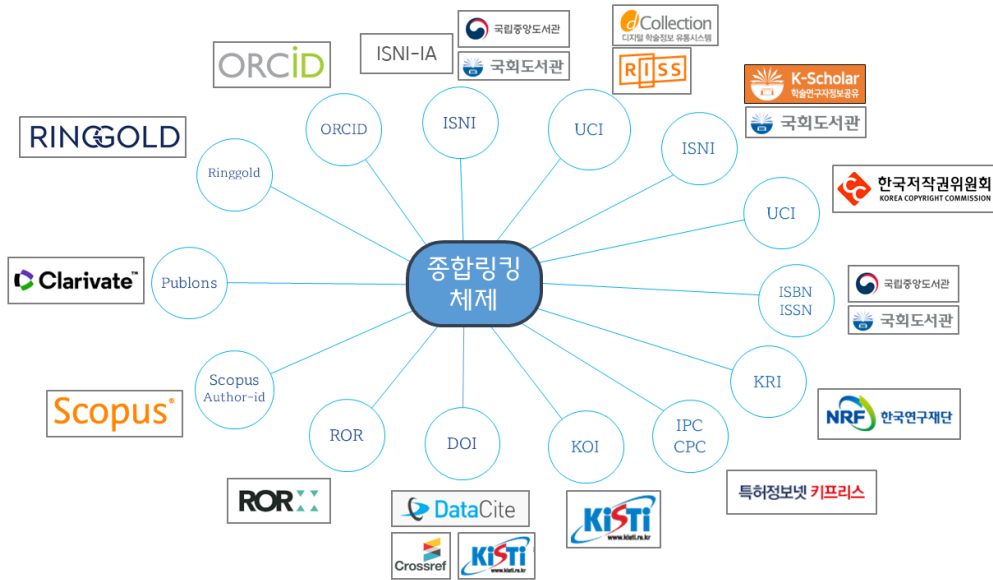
종합링킹 체제

ORCID
ORCID

ISNI
ISNI-IA
국립중앙도서관
국회도서관

UCI
dCollection 디지털 학술정보 유통시스템
RISS

ISNI
K-Scholar 학술연구자정보공유
국회도서관

UCI
한국저작권위원회 KOREA COPYRIGHT COMMISSION

ISBN ISSN
국립중앙도서관
국회도서관

KRI
NRF 한국연구재단

IPC CPC
특허정보넷 키프리스

KOI
KiSTi www.kisti.re.kr

DOI
DataCite
Crossref
KiSTi www.kisti.re.kr

ROR
ROR

Scopus Author-id
Scopus

Publons
Clarivate

Ringgold
RINGGOLD